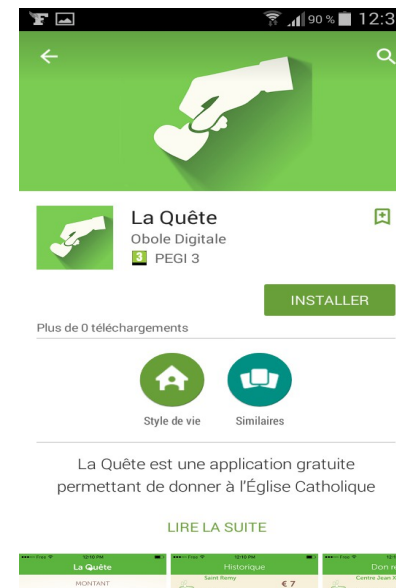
90 % 12:3

La Quête
Obole Digitale
3 PEGI 3

INSTALLER

Plus de 0 téléchargements

Style de vie

Similaires

La Quête est une application gratuite permettant de donner à l'Église Catholique

LIRE LA SUITE

La Quête
MONTANT

Historique
Saint Remy
€ 7

Don re
Centre Jean X